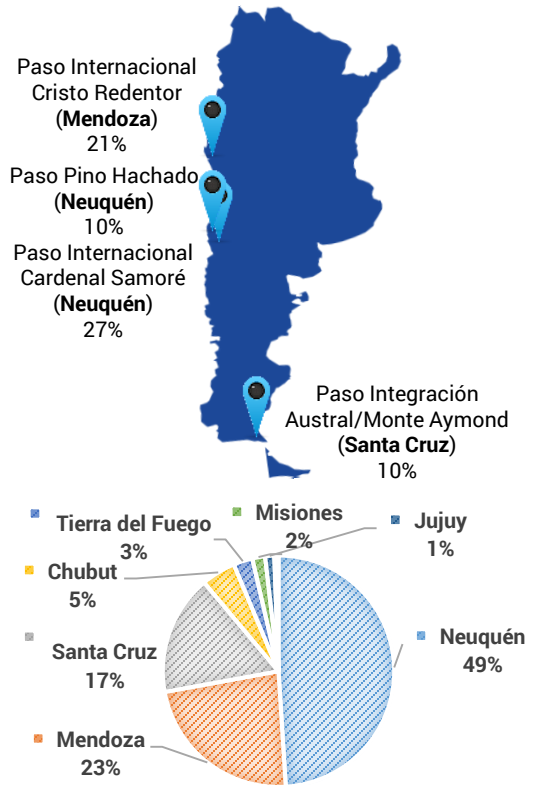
Paso Internacional Cristo Redentor (Mendoza) 21%

Paso Pino Hachado (Neuquén) 10%

Paso Internacional Cardenal Samoré (Neuquén) 27%

Paso Integración Austral/Monte Aymond (Santa Cruz) 10%

Tierra del Fuego 3%

Misiones 2%

Jujuy 1%

Chubut 5%

Santa Cruz 17%

Neuquén 49%

Mendoza 23%